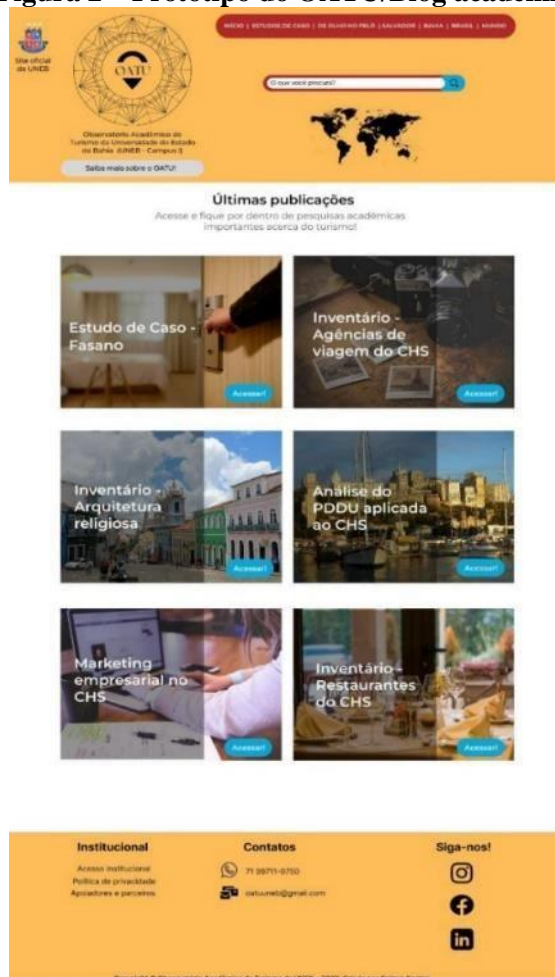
Figura 2 – Protótipo do OATU/Blog acadêmi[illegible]

Site oficial da UNEB

OATU

Observatório Acadêmico de Turismo da Universidade do Estado da Bahia (UNEB - Campus I)

Saiba mais sobre o OATU!

INÍCIO | ESTUDOS DE CASO | DE OLHO NO PELÔ | SALVADOR | BAHIA | BRASIL | MUNDO

O que você procura?

Últimas publicações

Acesse e fique por dentro de pesquisas acadêmicas importantes acerca do turismo!

Estudo de Caso - Fasano

Acessar!

Inventário - Agências de viagem do CHS

Acessar!

Inventário - Arquitetura religiosa

Acessar!

Analise do PDDU aplicada ao CHS

Acessar!

Marketing empresarial no CHS

Acessar!

Inventário - Restaurantes do CHS

Acessar!

Institucional

Acesso institucional

Política de privacidade

Apoiadores e parceiros

Contatos

71 99711-9750

oatuuneb@gmail.com

Siga-nos!

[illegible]